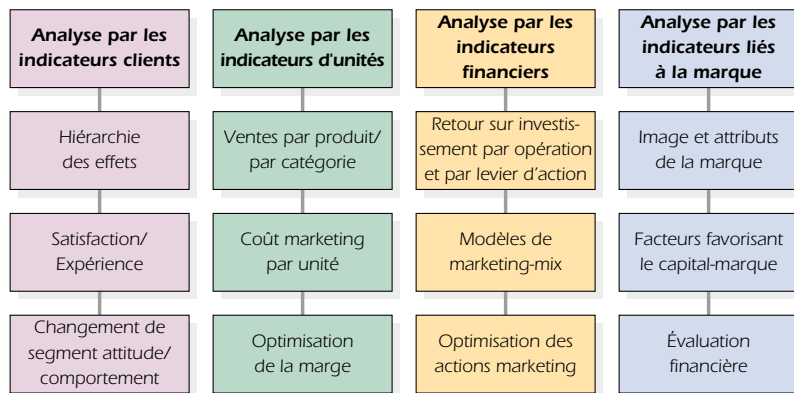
Analyse par les indicateurs clients

Hiérarchie des effets

Satisfaction/ Expérience

Changement de segment attitude/ comportement

Analyse par les indicateurs d'unités

Ventes par produit/ par catégorie

Coût marketing par unité

Optimisation de la marge

Analyse par les indicateurs financiers

Retour sur investissement par opération et par levier d'action

Modèles de marketing-mix

Optimisation des actions marketing

Analyse par les indicateurs liés à la marque

Image et attributs de la marque

Facteurs favorisant le capital-marque

Évaluation financière